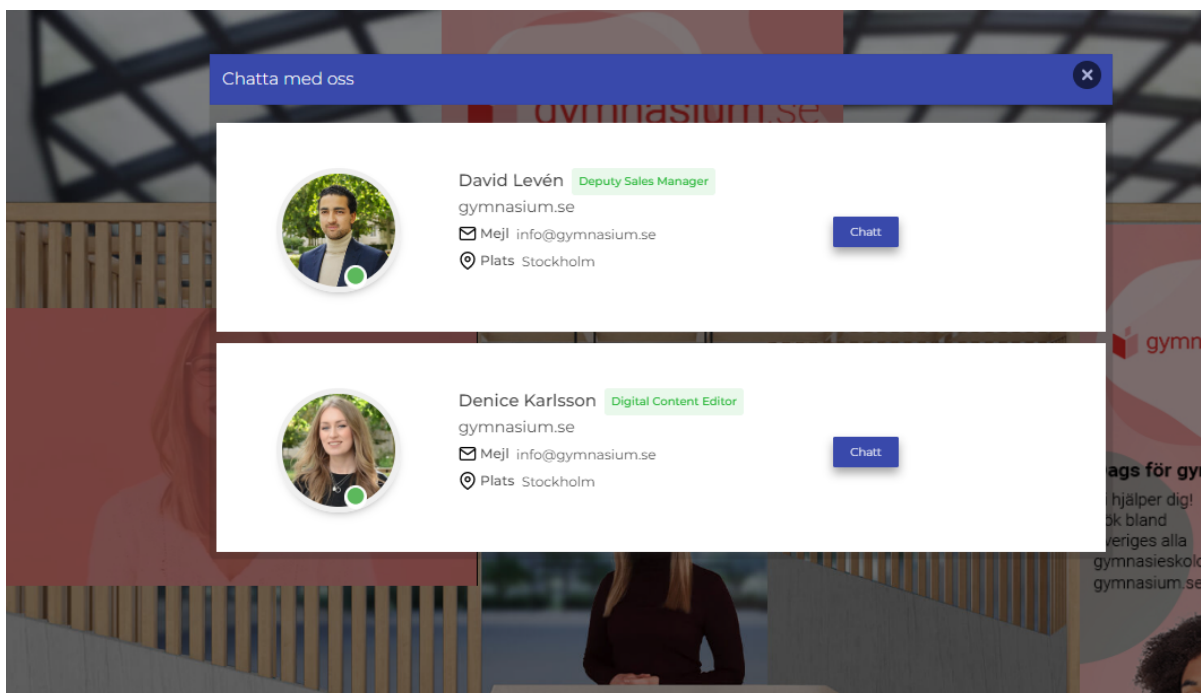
Chatta med oss

David Levén Deputy Sales Manager
gymnasium.se
Mejl info@gymnasium.se
Plats Stockholm

Chatt

Denice Karlsson Digital Content Editor
gymnasium.se
Mejl info@gymnasium.se
Plats Stockholm

Chatt

gymnasium.se

gymn

ags för gy
i hjälper dig!
ök bland
veriges alla
gymnasieskol
gymnasium.se